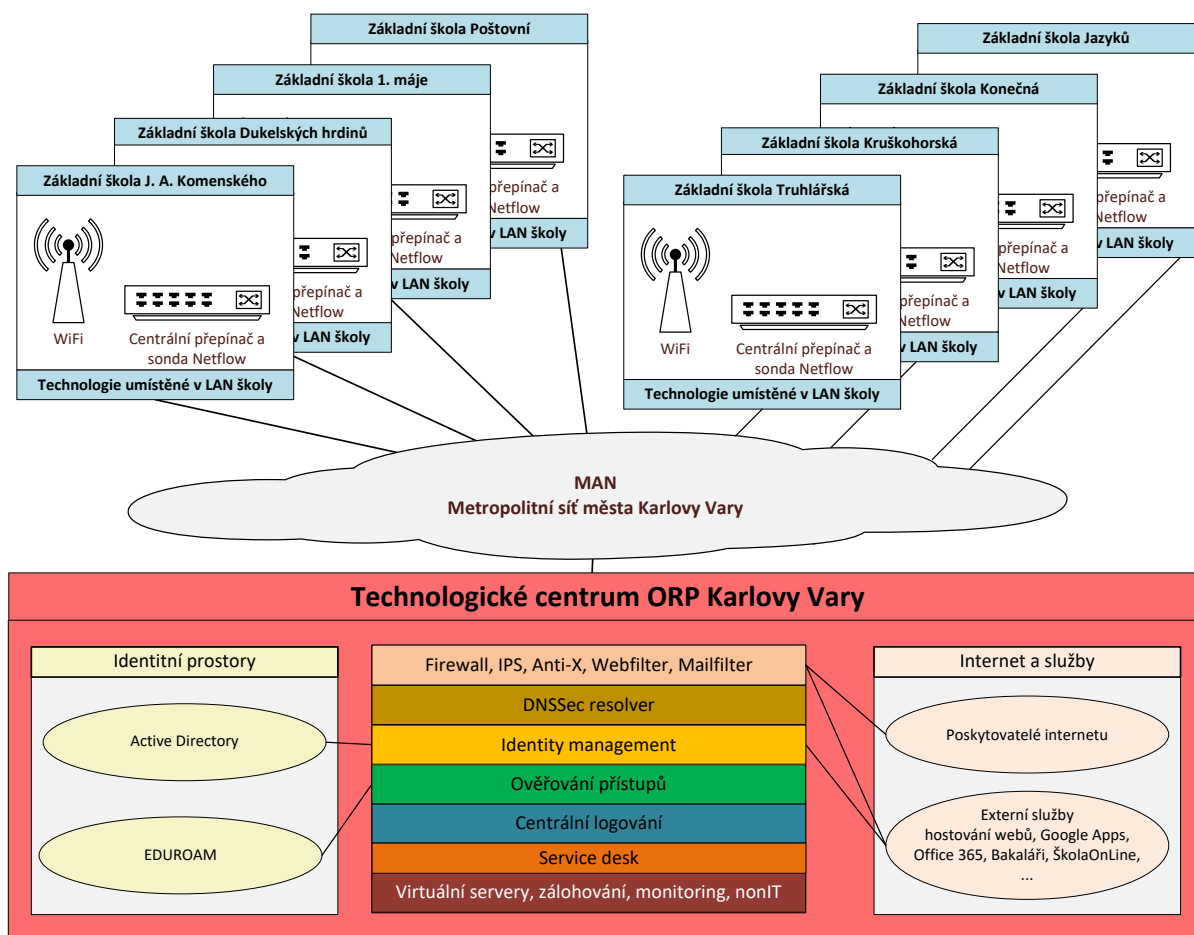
Základní škola Poštovní

přepínač a Netflow

v LAN školy

Základní škola 1. máje

přepínač a Netflow

v LAN školy

Základní škola Dukelských hrdinů

přepínač a Netflow

v LAN školy

Základní škola J. A. Komenského

WiFi

Centrální přepínač a sonda Netflow

Technologie umístěné v LAN školy

Základní škola Jazyků

přepínač a Netflow

v LAN školy

Základní škola Konečná

přepínač a Netflow

v LAN školy

Základní škola Kruškohorská

přepínač a Netflow

v LAN školy

Základní škola Truhlářská

WiFi

Centrální přepínač a sonda Netflow

Technologie umístěné v LAN školy

MAN
Metropolitní síť města Karlovy Vary

Technologické centrum ORP Karlovy Vary

Identitní prostory

Active Directory

EDUROAM

Firewall, IPS, Anti-X, Webfilter, Mailfilter

DNSSec resolver

Identity management

Ověřování přístupů

Centrální logování

Service desk

Virtuální servery, zálohování, monitoring, nonIT

Internet a služby

Poskytovatelé internetu

Externí služby
hostování webů, Google Apps, Office 365, Bakaláři, ŠkolaOnLine, ...